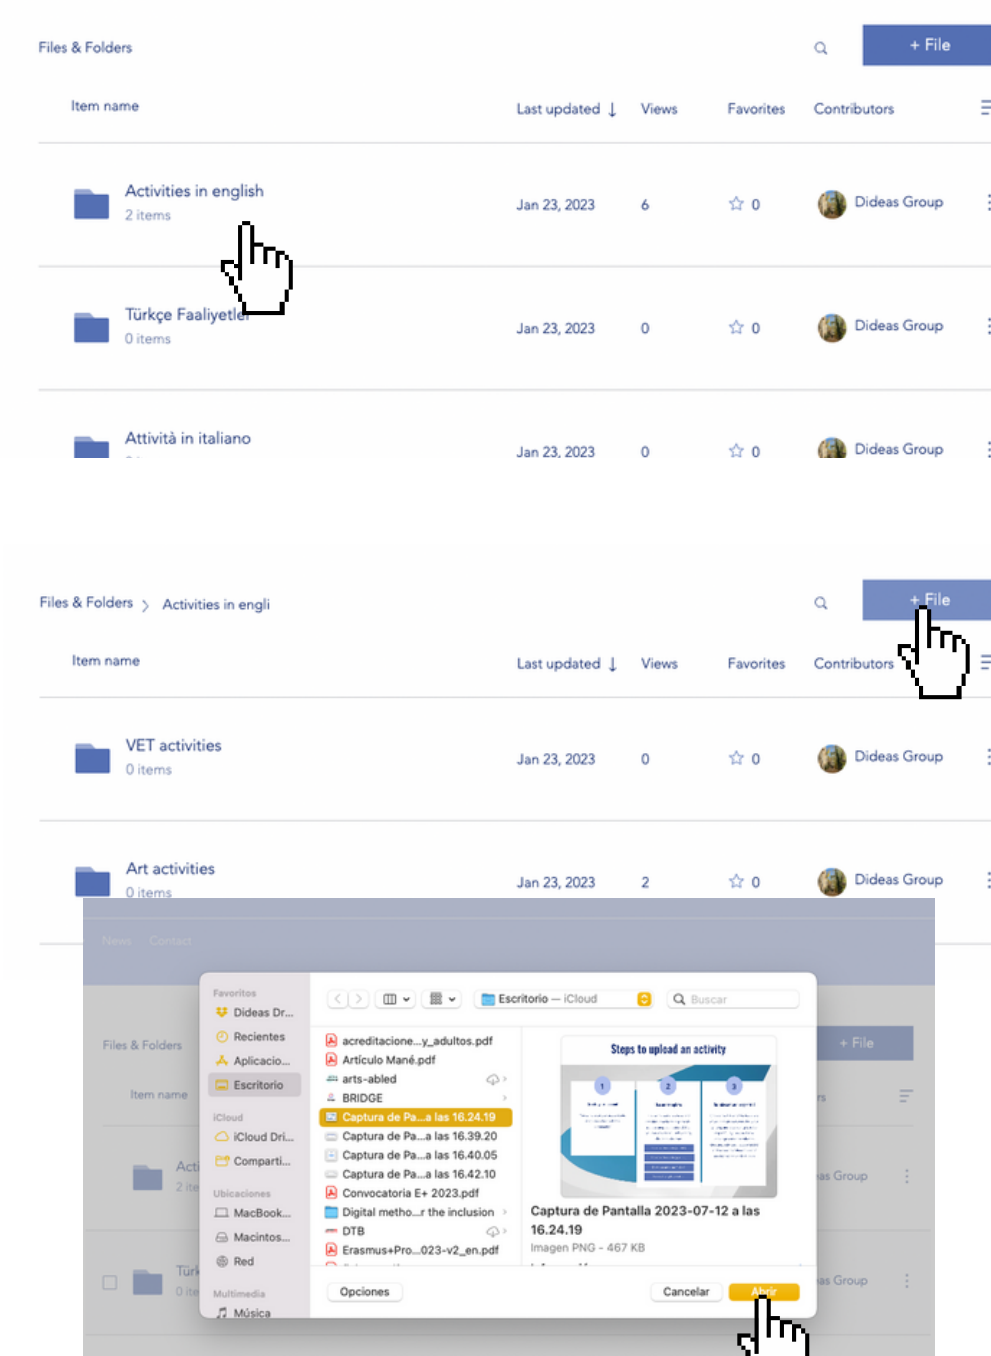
Files & Folders

+ File

Item name | Last updated ↓ | Views | Favorites | Contributors

| Item name | Last updated | Views | Favorites | Contributors |
|---|---|---|---|---|
| Activities in english 2 items | Jan 23, 2023 | 6 | ☆ 0 | Dideas Group |
| Türkçe Faaliyetle 0 items | Jan 23, 2023 | 0 | ☆ 0 | Dideas Group |
| Attività in italiano | Jan 23, 2023 | 0 | ☆ 0 | Dideas Group |

Files & Folders > Activities in engli

+ File

| Item name | Last updated ↓ | Views | Favorites | Contributors |
|---|---|---|---|---|
| VET activities 0 items | Jan 23, 2023 | 0 | ☆ 0 | Dideas Group |
| Art activities 0 items | Jan 23, 2023 | 2 | ☆ 0 | Dideas Group |

News Contact

Files & Folders

+ File

Item name

Acti 2 ite

Türk 0 ite

as Group

as Group

Favoritos
Dideas Dr...
Recientes
Aplicacio...
Escritorio
iCloud
iCloud Dri...
Comparti...
Ubicaciones
MacBook...
Macintos...
Red
Multimedia
Música

Escritorio — iCloud

Buscar

acreditacione...y_adultos.pdf
Artículo Mané.pdf
arts-abled
BRIDGE
Captura de Pa...a las 16.24.19
Captura de Pa...a las 16.39.20
Captura de Pa...a las 16.40.05
Captura de Pa...a las 16.42.10
Convocatoria E+ 2023.pdf
Digital metho...r the inclusion
DTB
Erasmus+Pro...023-v2_en.pdf

Steps to upload an activity

Captura de Pantalla 2023-07-12 a las 16.24.19
Imagen PNG - 467 KB

Opciones

Cancelar

Abrir